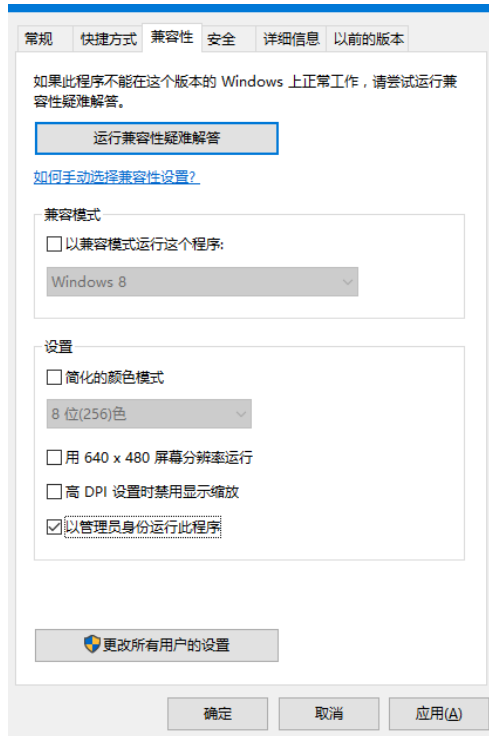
常规 快捷方式 兼容性 安全 详细信息 以前的版本

如果此程序不能在这个版本的 Windows 上正常工作，请尝试运行兼容性疑难解答。

运行兼容性疑难解答

如何手动选择兼容性设置?

兼容模式

☐ 以兼容模式运行这个程序:

Windows 8

设置

☐ 简化的颜色模式

8 位(256)色

☐ 用 640 x 480 屏幕分辨率运行

☐ 高 DPI 设置时禁用显示缩放

☑ 以管理员身份运行此程序

更改所有用户的设置

确定 取消 应用(A)